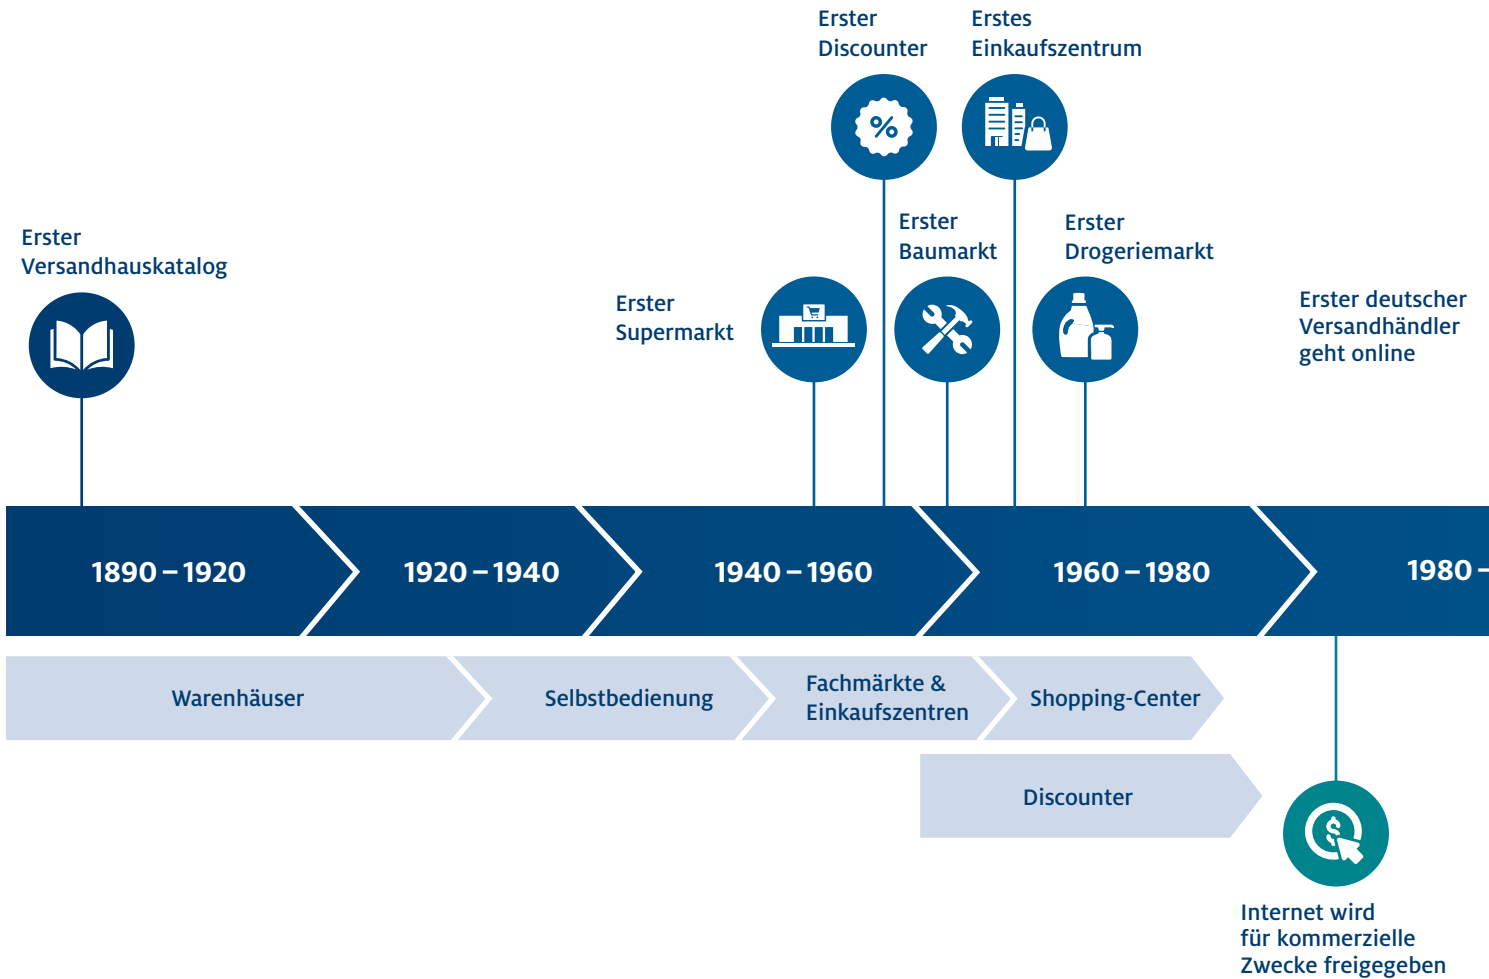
Erster Discounter

Erstes Einkaufszentrum

Erster Versandhauskatalog

Erster Baumarkt

Erster Drogeriemarkt

Erster Supermarkt

Erster deutscher Versandhändler geht online

1890 – 1920

1920 – 1940

1940 – 1960

1960 – 1980

1980 -

Warenhäuser

Selbstbedienung

Fachmärkte & Einkaufszentren

Shopping-Center

Discounter

Internet wird für kommerzielle Zwecke freigegeben